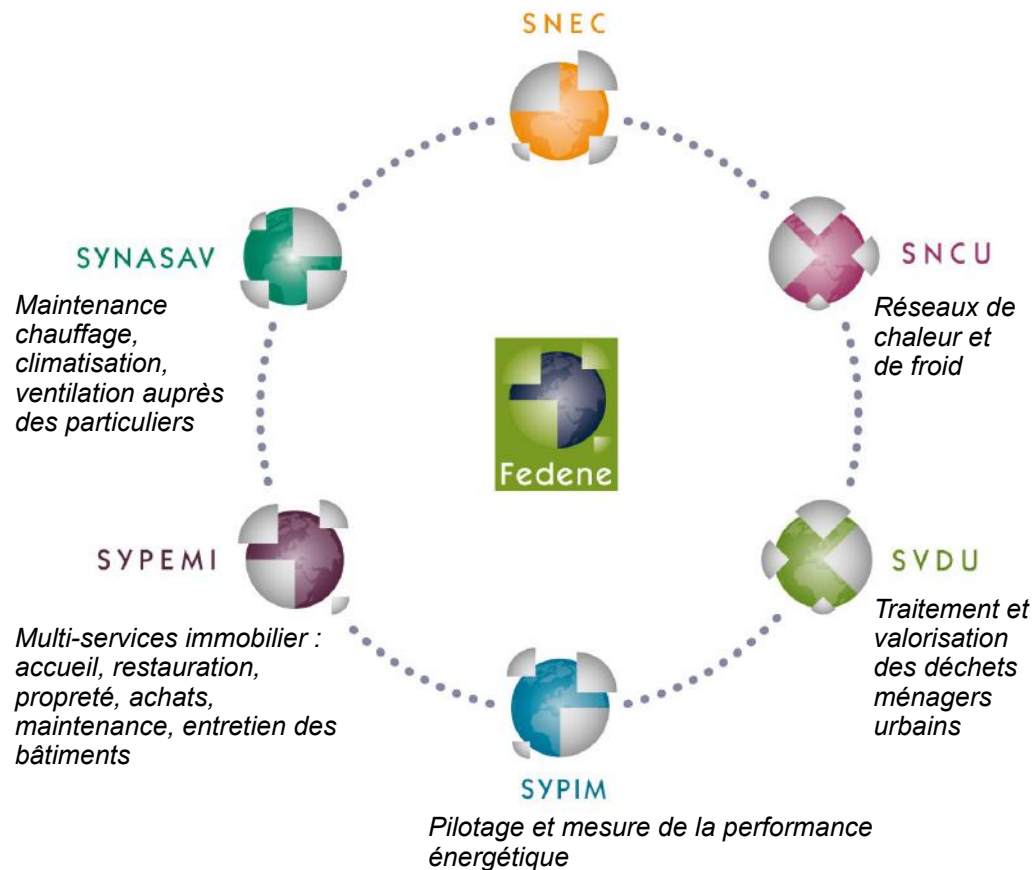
SNEC

SYNASAV

Maintenance chauffage, climatisation, ventilation auprès des particuliers

SNCU

Réseaux de chaleur et de froid

Fedene

SYPEMI

Multi-services immobilier : accueil, restauration, propreté, achats, maintenance, entretien des bâtiments

SVDU

Traitement et valorisation des déchets ménagers urbains

SYPIM

Pilotage et mesure de la performance énergétique